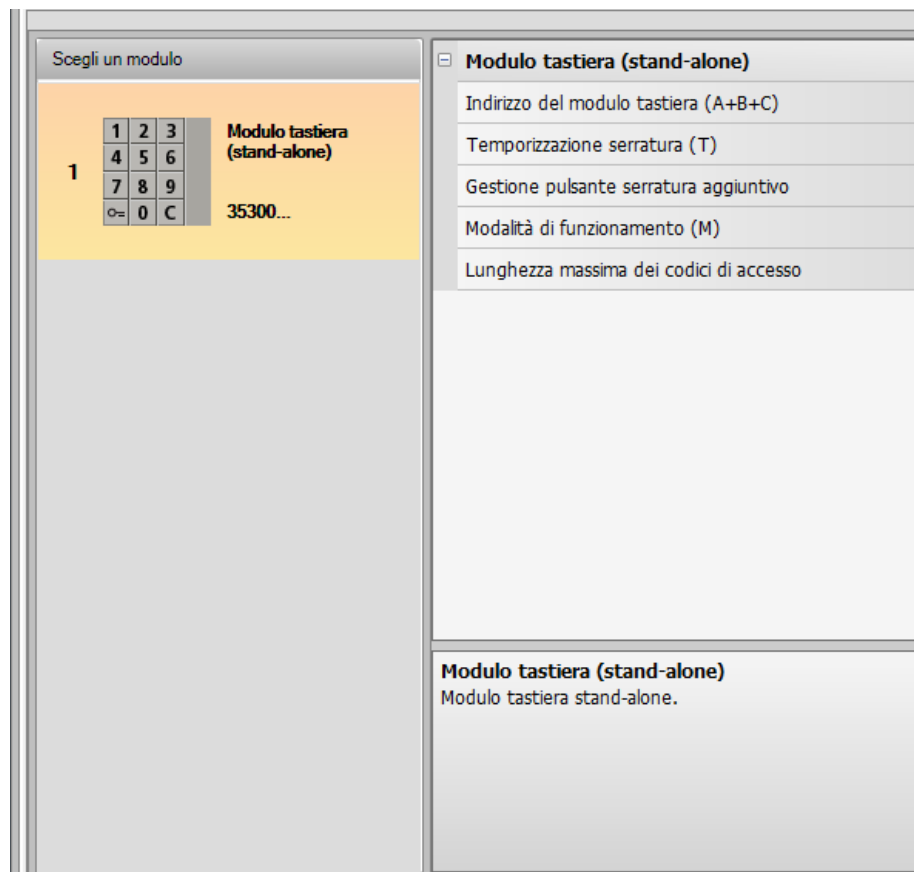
Scegli un modulo

1

| 1 | 2 | 3 |
|---|---|---|
| 4 | 5 | 6 |
| 7 | 8 | 9 |
| ⊶ | 0 | C |

Modulo tastiera (stand-alone)

35300...

⊟ Modulo tastiera (stand-alone)

Indirizzo del modulo tastiera (A+B+C)

Temporizzazione serratura (T)

Gestione pulsante serratura aggiuntivo

Modalità di funzionamento (M)

Lunghezza massima dei codici di accesso

Modulo tastiera (stand-alone)
Modulo tastiera stand-alone.